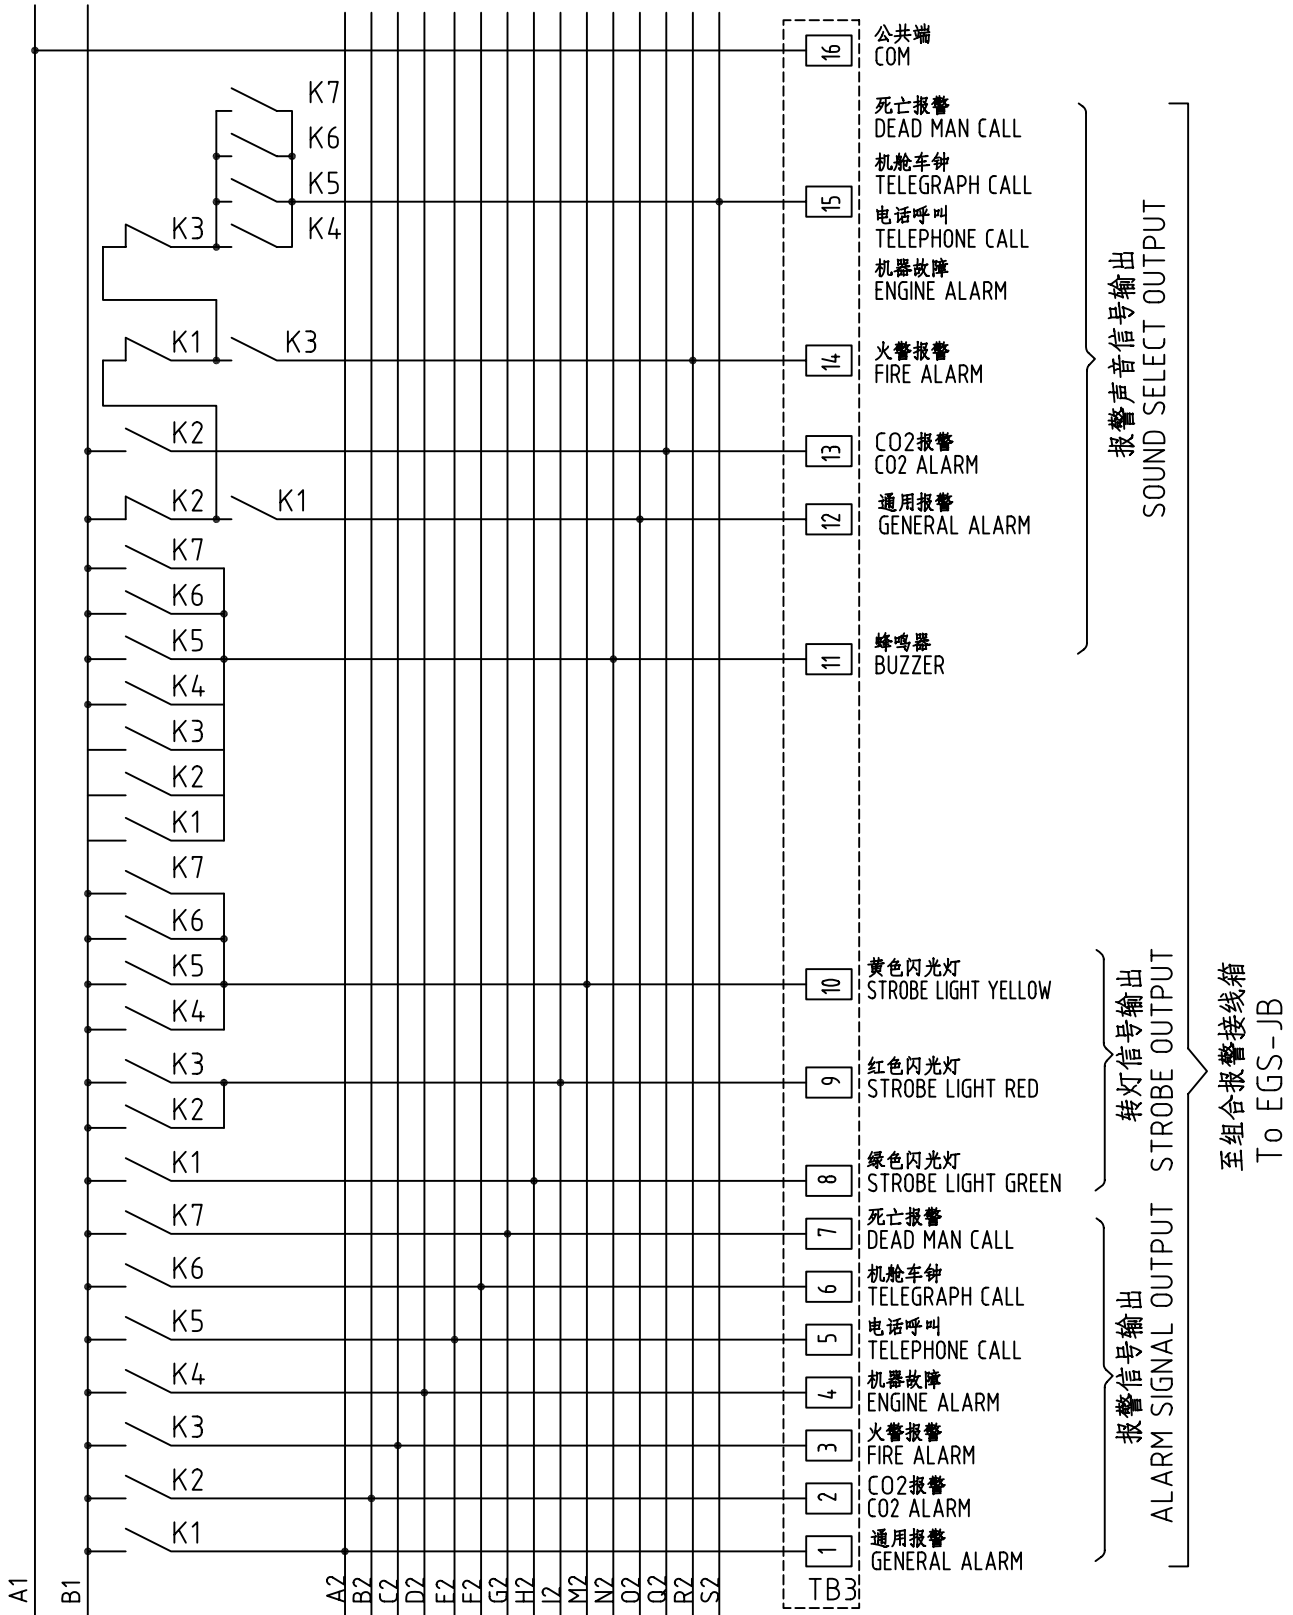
16 公共端
COM

K7
K6
K5
K4
K3

15 死亡报警
DEAD MAN CALL
机舱车钟
TELEGRAPH CALL
电话呼叫
TELEPHONE CALL
机器故障
ENGINE ALARM

K1 K3

14 火警报警
FIRE ALARM

K2

13 CO2报警
CO2 ALARM

K2 K1

12 通用报警
GENERAL ALARM

K7
K6
K5

11 蜂鸣器
BUZZER

K4
K3
K2
K1

报警声音信号输出
SOUND SELECT OUTPUT

K7
K6
K5

10 黄色闪光灯
STROBE LIGHT YELLOW

K4
K3

9 红色闪光灯
STROBE LIGHT RED

K2
K1

8 绿色闪光灯
STROBE LIGHT GREEN

频灯信号输出
STROBE OUTPUT

K7

7 死亡报警
DEAD MAN CALL

K6

6 机舱车钟
TELEGRAPH CALL

K5

5 电话呼叫
TELEPHONE CALL

K4

4 机器故障
ENGINE ALARM

K3

3 火警报警
FIRE ALARM

K2

2 CO2报警
CO2 ALARM

K1

1 通用报警
GENERAL ALARM

报警信号输出
ALARM SIGNAL OUTPUT

至组合报警接线箱
To EGS-JB

A1 B1 A2 B2 C2 D2 E2 F2 G2 H2 I2 M2 N2 O2 Q2 R2 S2 TB3